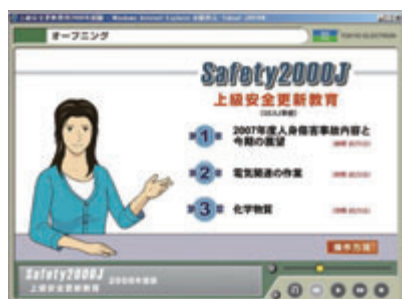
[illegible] - Windows Internet Explorer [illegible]

オープニング

TOKYO ELECTRON

Safety2000J

上級安全更新教育

([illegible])

1 2007年度人身傷害事故内容と今期の展望 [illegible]

2 電気関連の作業 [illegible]

3 化学物質 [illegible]

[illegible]

Safety2000J

上級安全更新教育

2008年度版